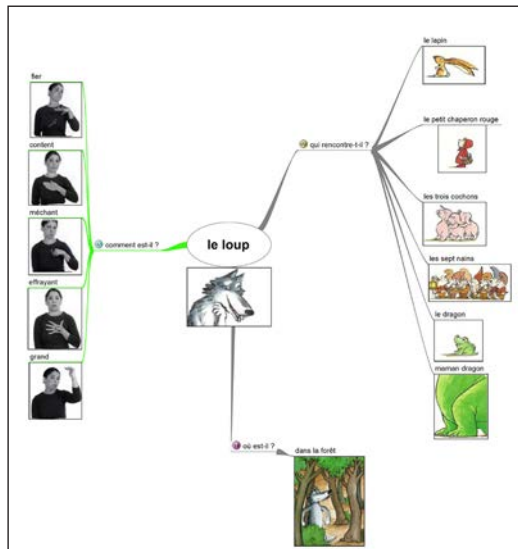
fier

content

méchant

effrayant

grand

comment est-il ?

le loup

qui rencontre-t-il ?

le lapin

le petit chaperon rouge

les trois cochons

les sept nains

le dragon

maman dragon

où est-il ?

dans la forêt